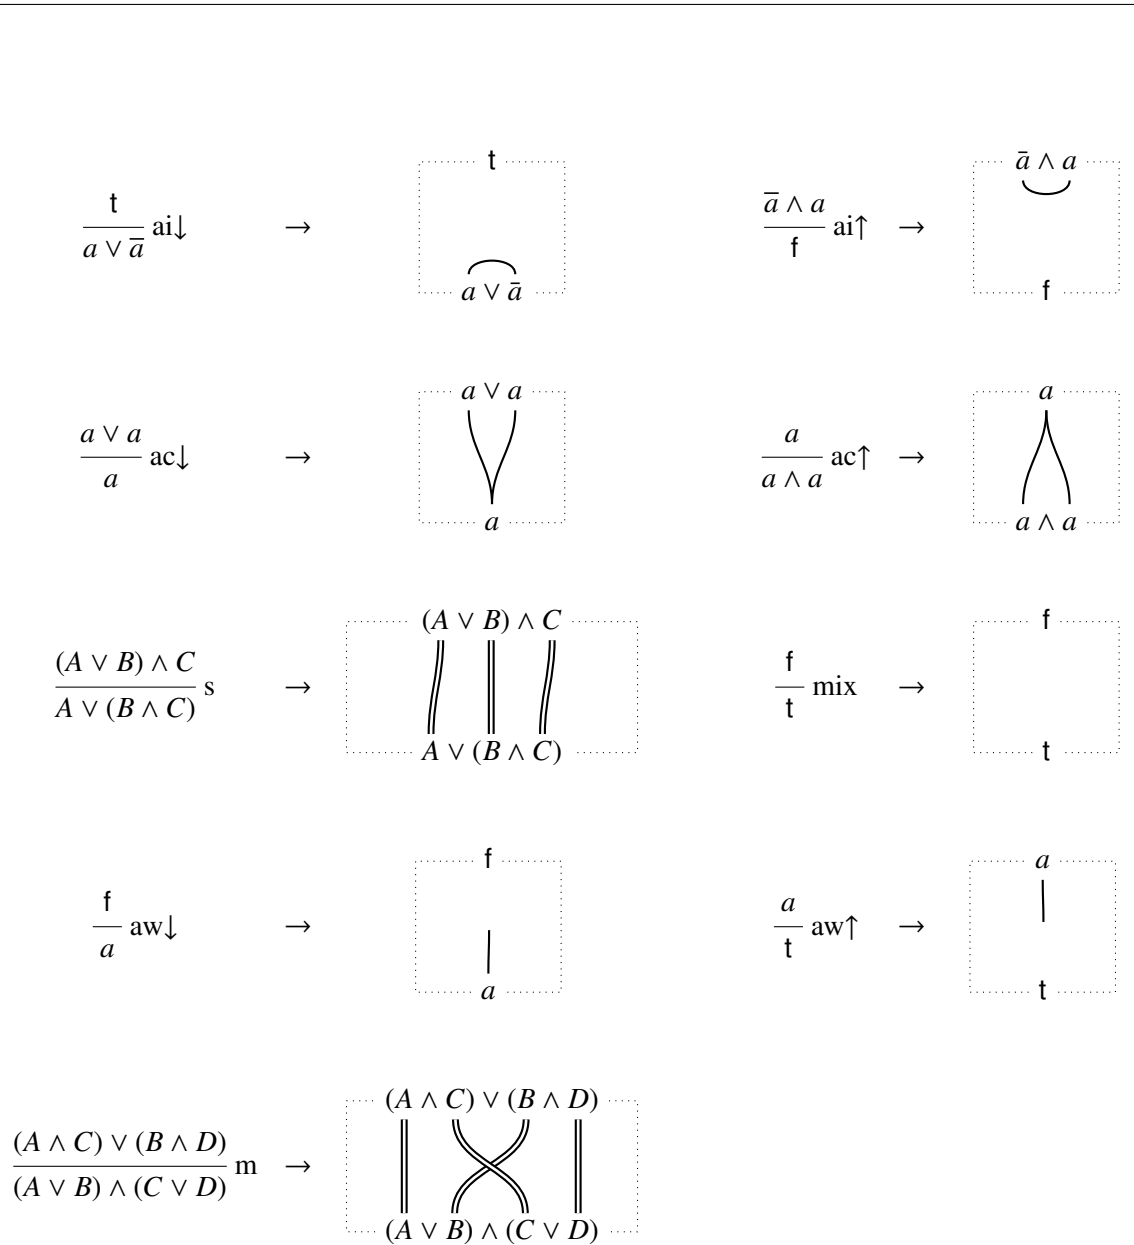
$\frac{\mathsf{t}}{a \vee \bar{a}}$ ai↓ → t $a \vee \bar{a}$

$\frac{\bar{a} \wedge a}{\mathsf{f}}$ ai↑ → $\bar{a} \wedge a$ f

$\frac{a \vee a}{a}$ ac↓ → $a \vee a$ $a$

$\frac{a}{a \wedge a}$ ac↑ → $a$ $a \wedge a$

$\frac{(A \vee B) \wedge C}{A \vee (B \wedge C)}$ s → $(A \vee B) \wedge C$ $A \vee (B \wedge C)$

$\frac{\mathsf{f}}{\mathsf{t}}$ mix → f t

$\frac{\mathsf{f}}{a}$ aw↓ → f $a$

$\frac{a}{\mathsf{t}}$ aw↑ → $a$ t

$\frac{(A \wedge C) \vee (B \wedge D)}{(A \vee B) \wedge (C \vee D)}$ m → $(A \wedge C) \vee (B \wedge D)$ $(A \vee B) \wedge (C \vee D)$